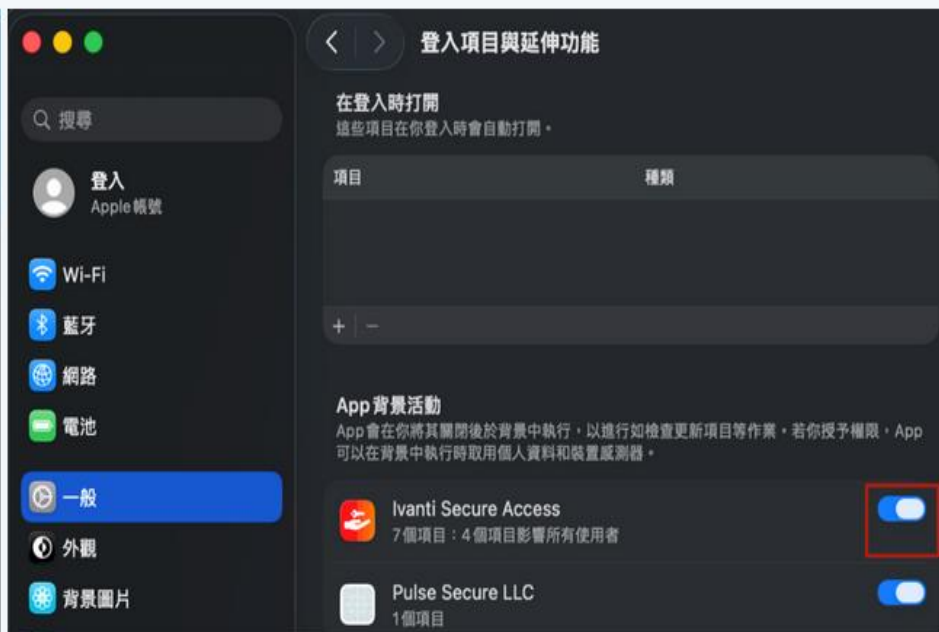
搜尋

登入
Apple 帳號

Wi-Fi

藍牙

網路

電池

一般

外觀

背景圖片

登入項目與延伸功能

在登入時打開
這些項目在你登入時會自動打開。

| 項目 | 種類 |
|---|---|

+ −

App 背景活動
App會在你將其關閉後於背景中執行，以進行如檢查更新項目等作業。若你授予權限，App可以在背景中執行時取用個人資料和裝置感測器。

Ivanti Secure Access
7個項目：4個項目影響所有使用者

Pulse Secure LLC
1個項目